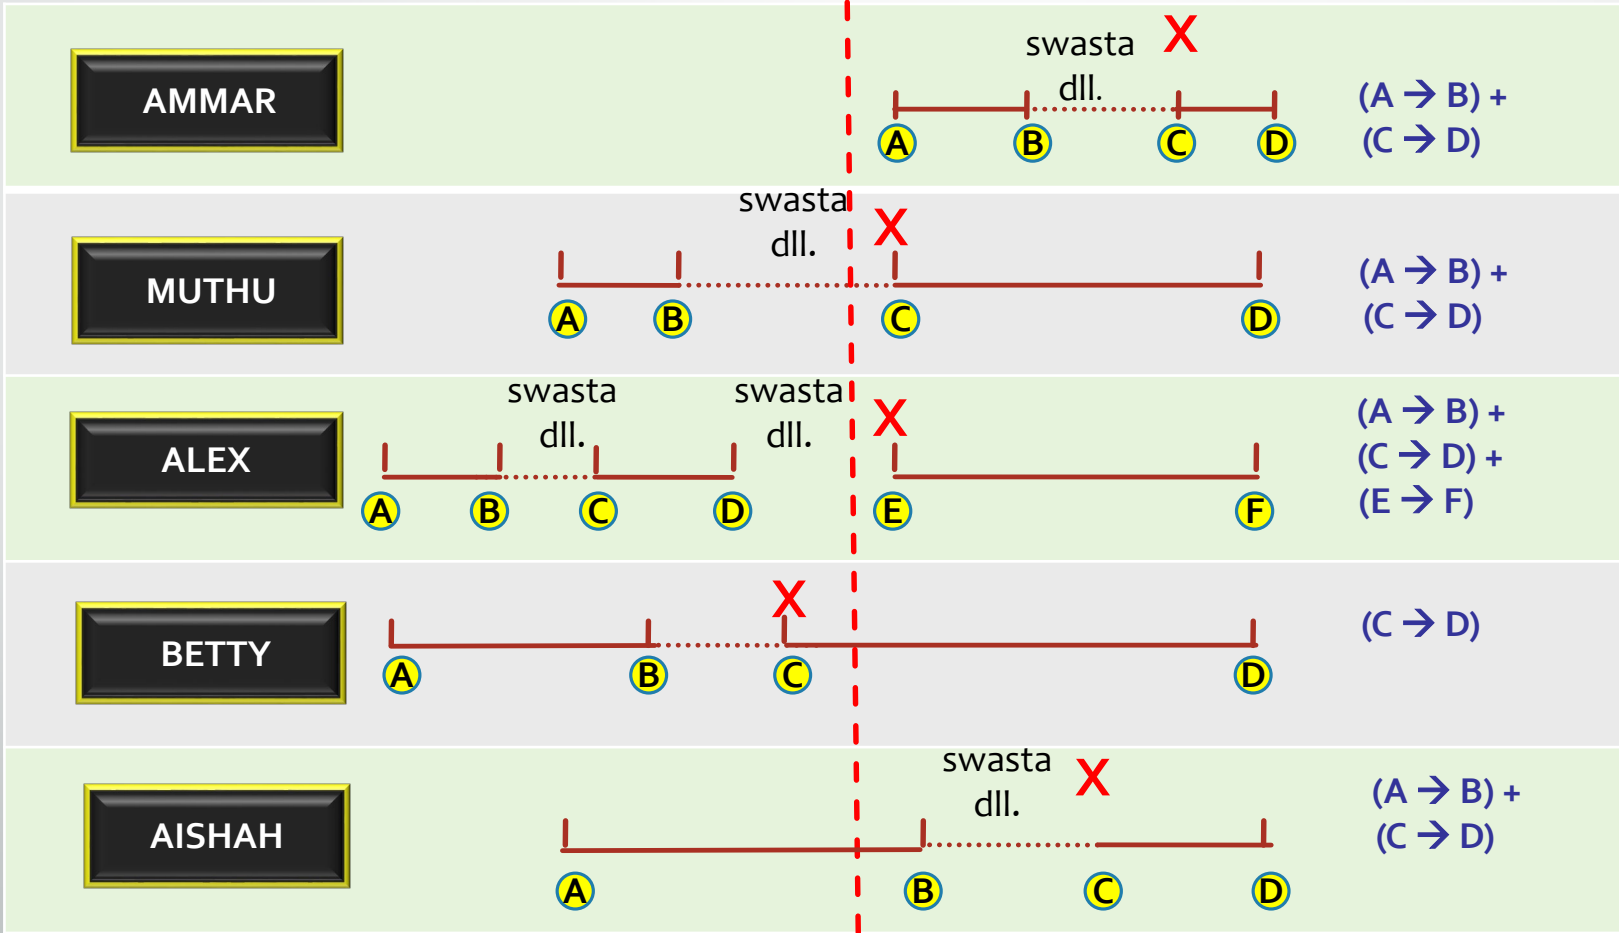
AMMAR

swasta dll. X

A B C D

(A → B) + (C → D)

MUTHU

swasta dll. X

A B C D

(A → B) + (C → D)

ALEX

swasta dll.

swasta dll. X

A B C D E F

(A → B) + (C → D) + (E → F)

BETTY

X

A B C D

(C → D)

AISHAH

swasta dll. X

A B C D

(A → B) + (C → D)